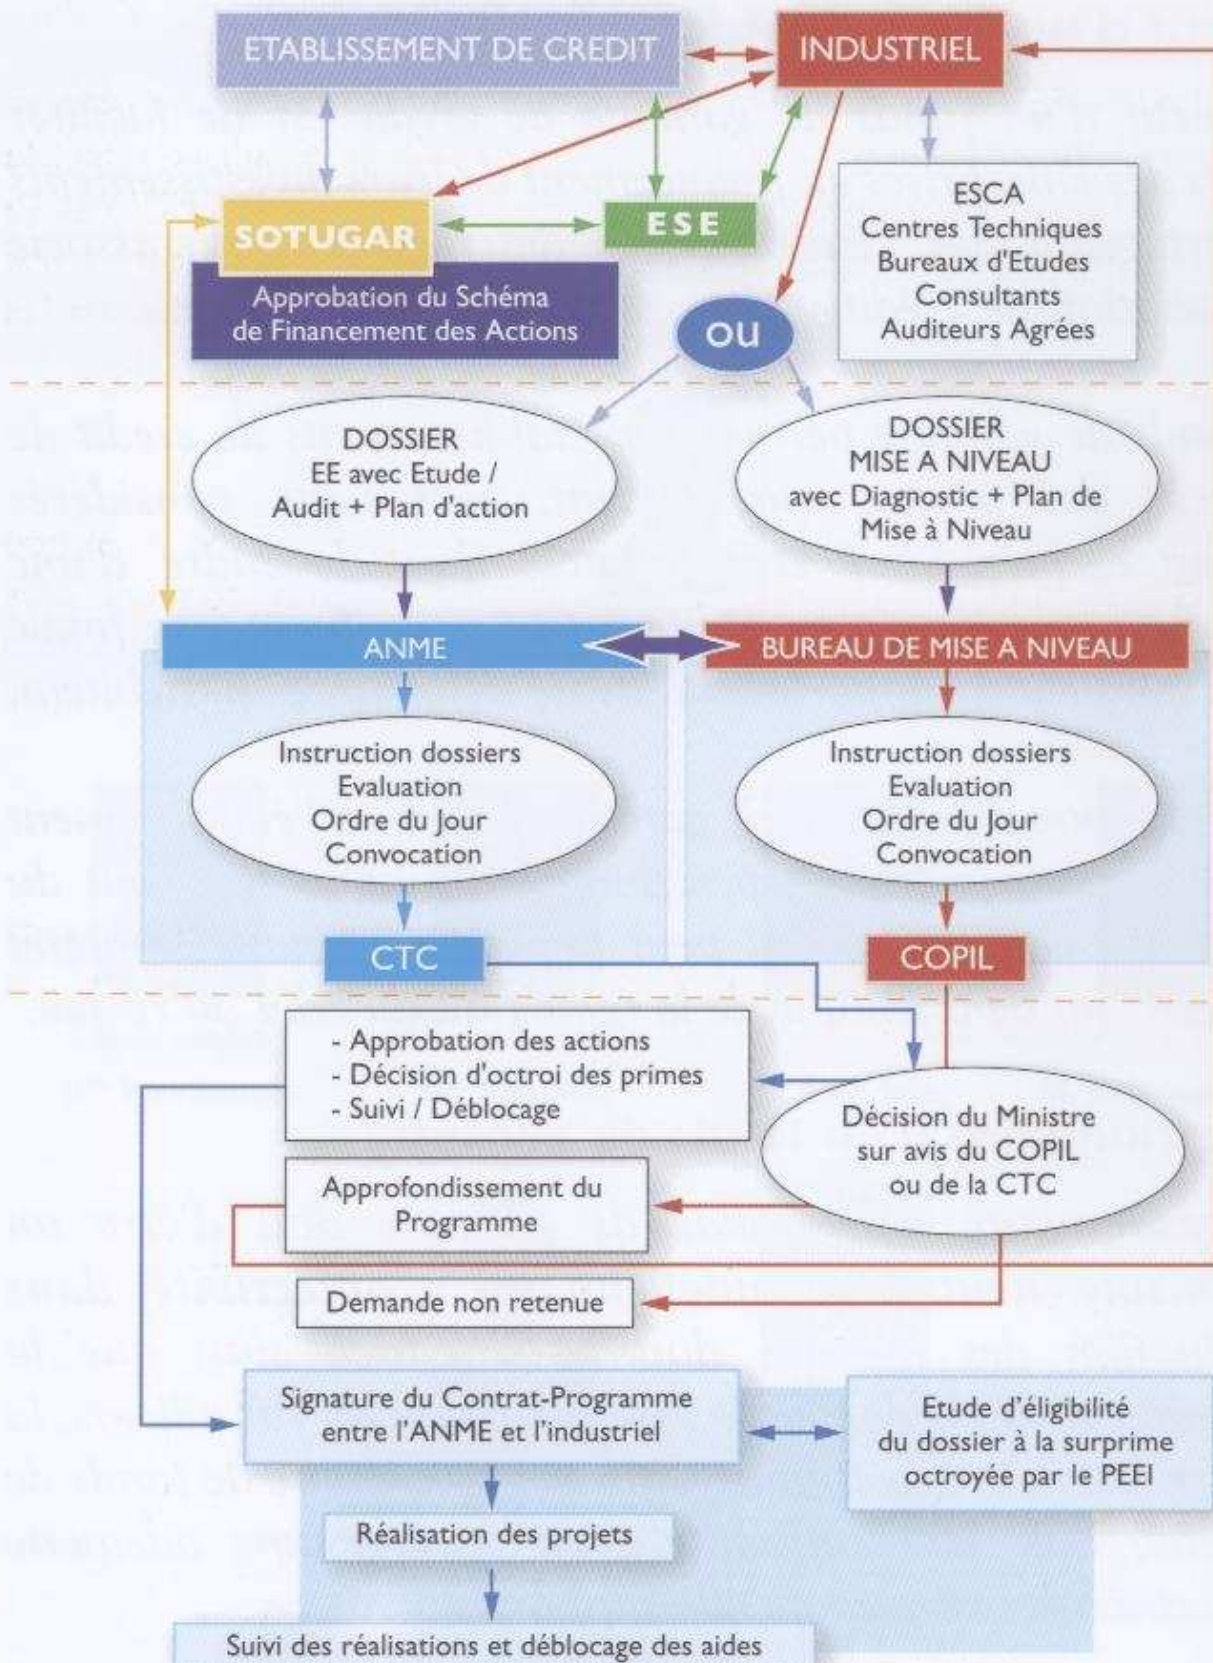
ETABLISSEMENT DE CREDIT

INDUSTRIEL

SOTUGAR

ESE

ESCA
Centres Techniques
Bureaux d'Etudes
Consultants
Auditeurs Agrées

Approbation du Schéma de Financement des Actions

OU

DOSSIER
EE avec Etude / Audit + Plan d'action

DOSSIER
MISE A NIVEAU
avec Diagnostic + Plan de Mise à Niveau

ANME

BUREAU DE MISE A NIVEAU

Instruction dossiers
Evaluation
Ordre du Jour
Convocation

Instruction dossiers
Evaluation
Ordre du Jour
Convocation

CTC

COPIL

- Approbation des actions
- Décision d'octroi des primes
- Suivi / Déblocage

Décision du Ministre sur avis du COPIL ou de la CTC

Approfondissement du Programme

Demande non retenue

Signature du Contrat-Programme entre l'ANME et l'industriel

Etude d'éligibilité du dossier à la surprime octroyée par le PEEI

Réalisation des projets

Suivi des réalisations et déblocage des aides